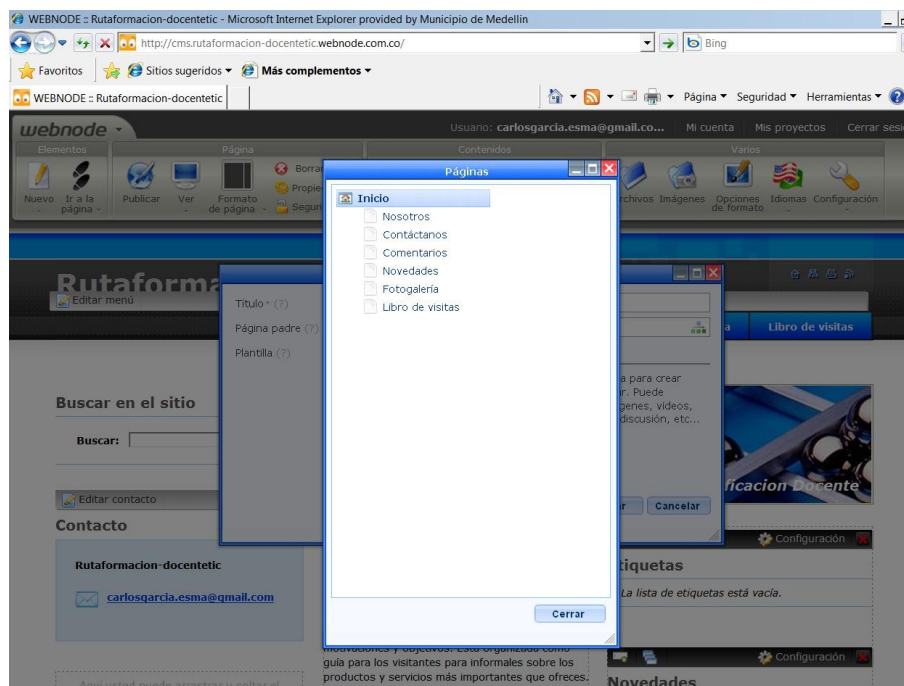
WEBNODE :: Rutaformacion-docentetic - Microsoft Internet Explorer provided by Municipio de Medellin

http://cms.rutaformacion-docentetic.webnode.com.co/

Bing

Favoritos | Sitios sugeridos ▾ Más complementos ▾

WEBNODE :: Rutaformacion-docentetic

Página ▾ Seguridad ▾ Herramientas ▾

webnode ▾

Usuario: carlosgarcia.esma@gmail.co... | Mi cuenta | Mis proyectos | Cerrar sesi

Elementos | Página | Contenidos | Varios

Nuevo | Ir a la página | Publicar | Ver | Formato de página | Borra | Propie | Segur | rchivos | Imágenes | Opciones de formato | Idiomas | Configuración

Páginas

Inicio
Nosotros
Contáctanos
Comentarios
Novedades
Fotogalería
Libro de visitas

Cerrar

Rutaforma

Editar menú

Título * (?)
Página padre (?)
Plantilla (?)

a | Libro de visitas

a para crear r. Puede genes, videos, discusión, etc...

r | Cancelar

Buscar en el sitio

Buscar:

Editar contacto

Contacto

Rutaformacion-docentetic

carlosgarcia.esma@gmail.com

ficacion Docente

Configuración

tiquetas

La lista de etiquetas está vacía.

motivaciones y objetivos. Esta organizada como guía para los visitantes para informales sobre los productos y servicios más importantes que ofreces.

Configuración

Novedades

Aquí usted puede arrastrar y soltar el